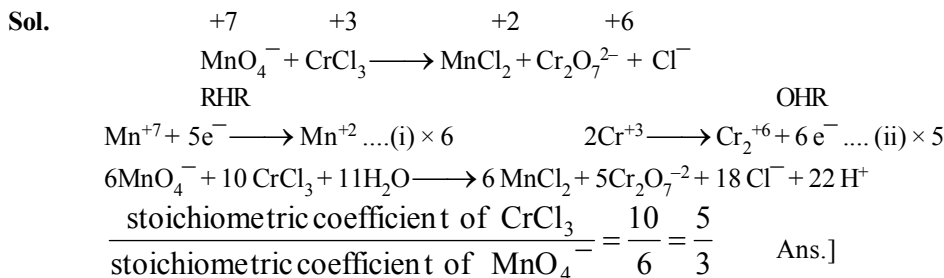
Sol.
+7 +3 +2 +6
$MnO_4^- + CrCl_3 \longrightarrow MnCl_2 + Cr_2O_7^{2-} + Cl^-$
RHR OHR
$Mn^{+7} + 5e^- \longrightarrow Mn^{+2}$ ....(i) × 6 $2Cr^{+3} \longrightarrow Cr_2^{+6} + 6e^-$ .... (ii) × 5
$6MnO_4^- + 10\,CrCl_3 + 11H_2O \longrightarrow 6\,MnCl_2 + 5Cr_2O_7^{-2} + 18\,Cl^- + 22\,H^+$
$\frac{\text{stoichiometric coefficient of } CrCl_3}{\text{stoichiometric coefficient of } MnO_4^-} = \frac{10}{6} = \frac{5}{3}$ Ans.]